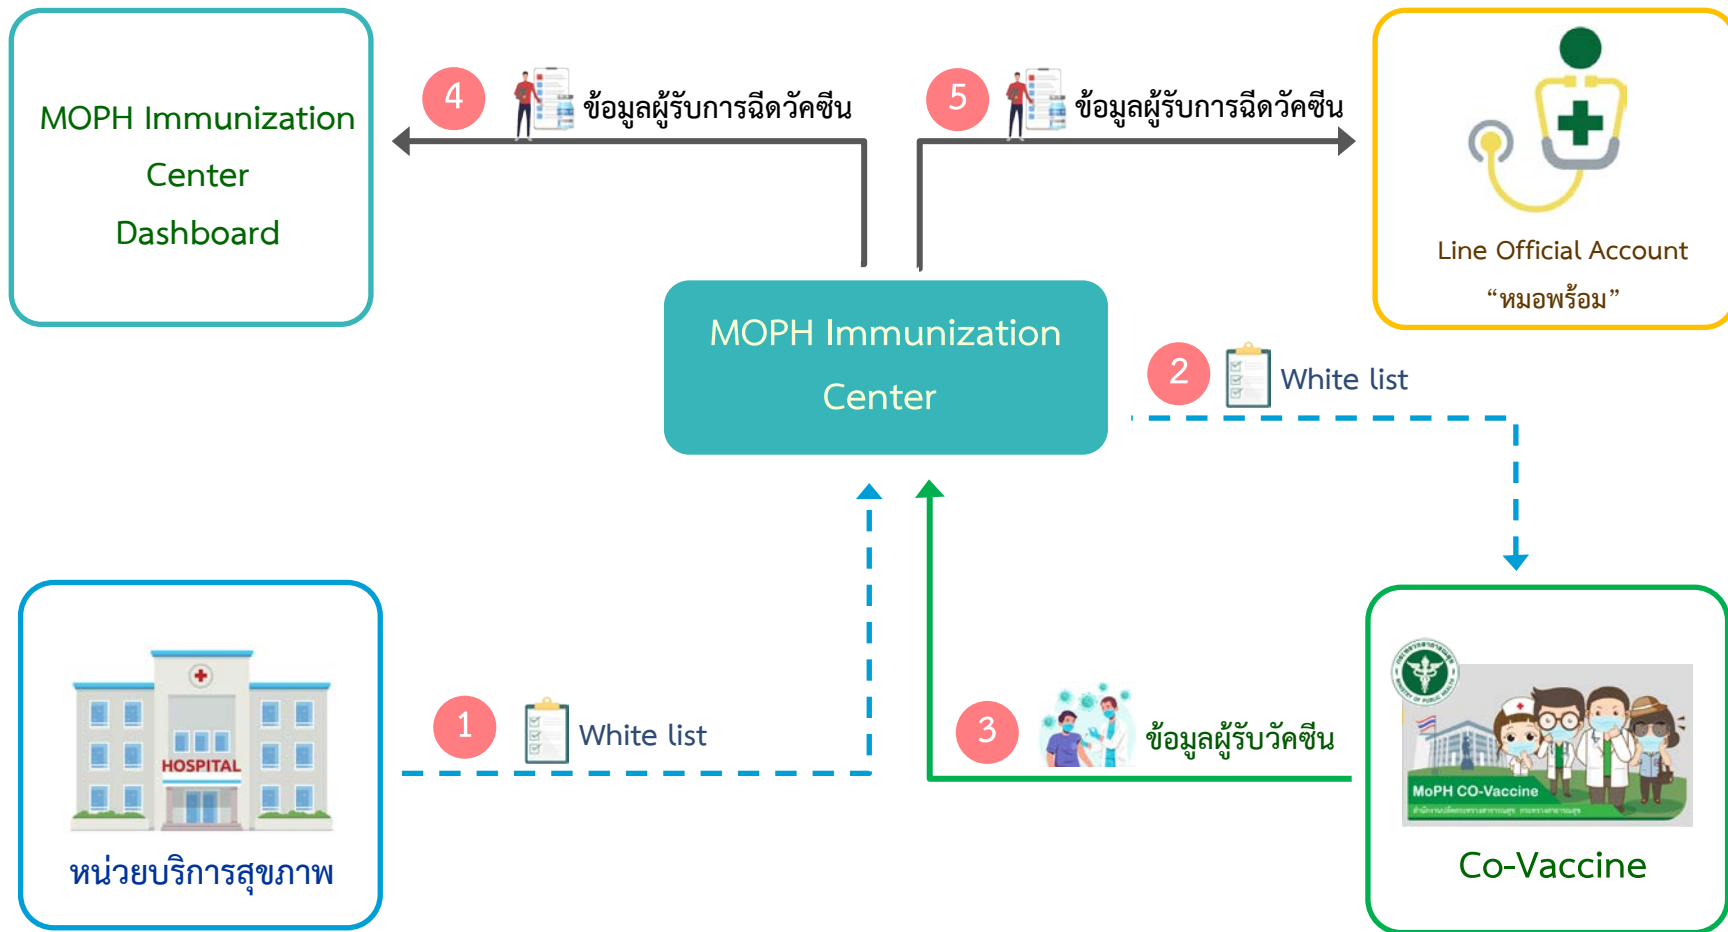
MOPH Immunization Center Dashboard

4 ข้อมูลผู้รับการฉีดวัคซีน

5 ข้อมูลผู้รับการฉีดวัคซีน

Line Official Account “หมอพร้อม”

MOPH Immunization Center

2 White list

HOSPITAL

หน่วยบริการสุขภาพ

1 White list

3 ข้อมูลผู้รับวัคซีน

MoPH CO-Vaccine

Co-Vaccine